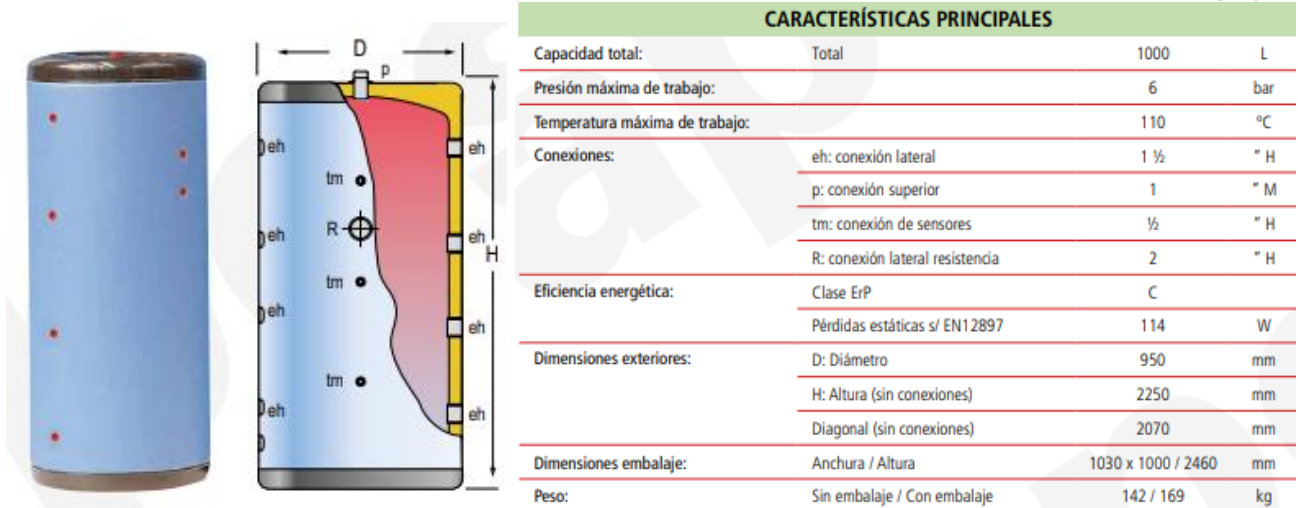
D
p
eh
eh
tm
R
eh
eh
H
tm
eh
eh
tm
eh
eh

CARACTERÍSTICAS PRINCIPALES

| | | | |
|---|---|---|---|
| Capacidad total: | Total | 1000 | L |
| Presión máxima de trabajo: | | 6 | bar |
| Temperatura máxima de trabajo: | | 110 | ºC |
| Conexiones: | eh: conexión lateral | 1 ½ | " H |
| | p: conexión superior | 1 | " M |
| | tm: conexión de sensores | ½ | " H |
| | R: conexión lateral resistencia | 2 | " H |
| Eficiencia energética: | Clase ErP | C | |
| | Pérdidas estáticas s/ EN12897 | 114 | W |
| Dimensiones exteriores: | D: Diámetro | 950 | mm |
| | H: Altura (sin conexiones) | 2250 | mm |
| | Diagonal (sin conexiones) | 2070 | mm |
| Dimensiones embalaje: | Anchura / Altura | 1030 x 1000 / 2460 | mm |
| Peso: | Sin embalaje / Con embalaje | 142 / 169 | kg |